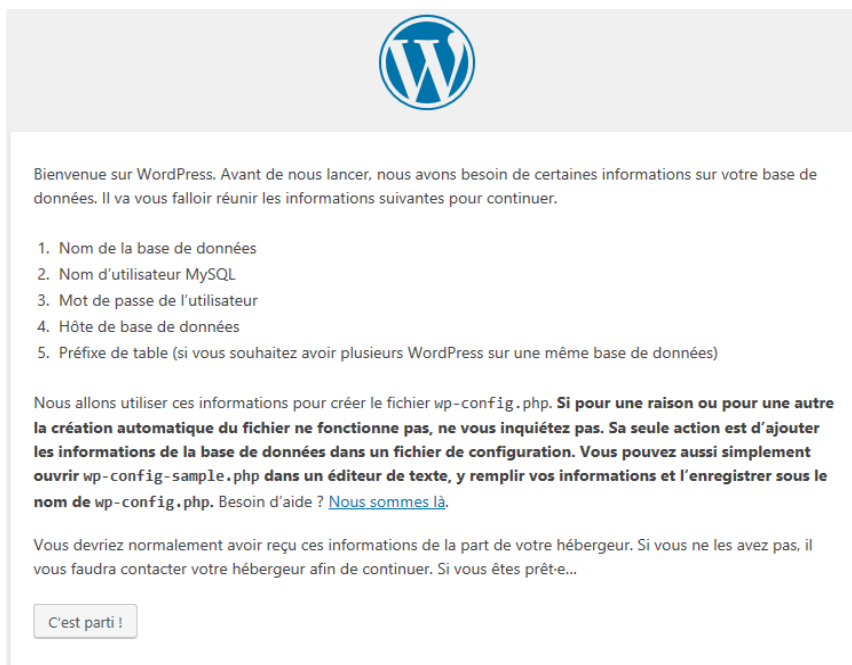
Bienvenue sur WordPress. Avant de nous lancer, nous avons besoin de certaines informations sur votre base de données. Il va vous falloir réunir les informations suivantes pour continuer.

1. Nom de la base de données
2. Nom d'utilisateur MySQL
3. Mot de passe de l'utilisateur
4. Hôte de base de données
5. Préfixe de table (si vous souhaitez avoir plusieurs WordPress sur une même base de données)

Nous allons utiliser ces informations pour créer le fichier wp-config.php. **Si pour une raison ou pour une autre la création automatique du fichier ne fonctionne pas, ne vous inquiétez pas. Sa seule action est d'ajouter les informations de la base de données dans un fichier de configuration. Vous pouvez aussi simplement ouvrir wp-config-sample.php dans un éditeur de texte, y remplir vos informations et l'enregistrer sous le nom de wp-config.php.** Besoin d'aide ? Nous sommes là.

Vous devriez normalement avoir reçu ces informations de la part de votre hébergeur. Si vous ne les avez pas, il vous faudra contacter votre hébergeur afin de continuer. Si vous êtes prêt·e…

C'est parti !